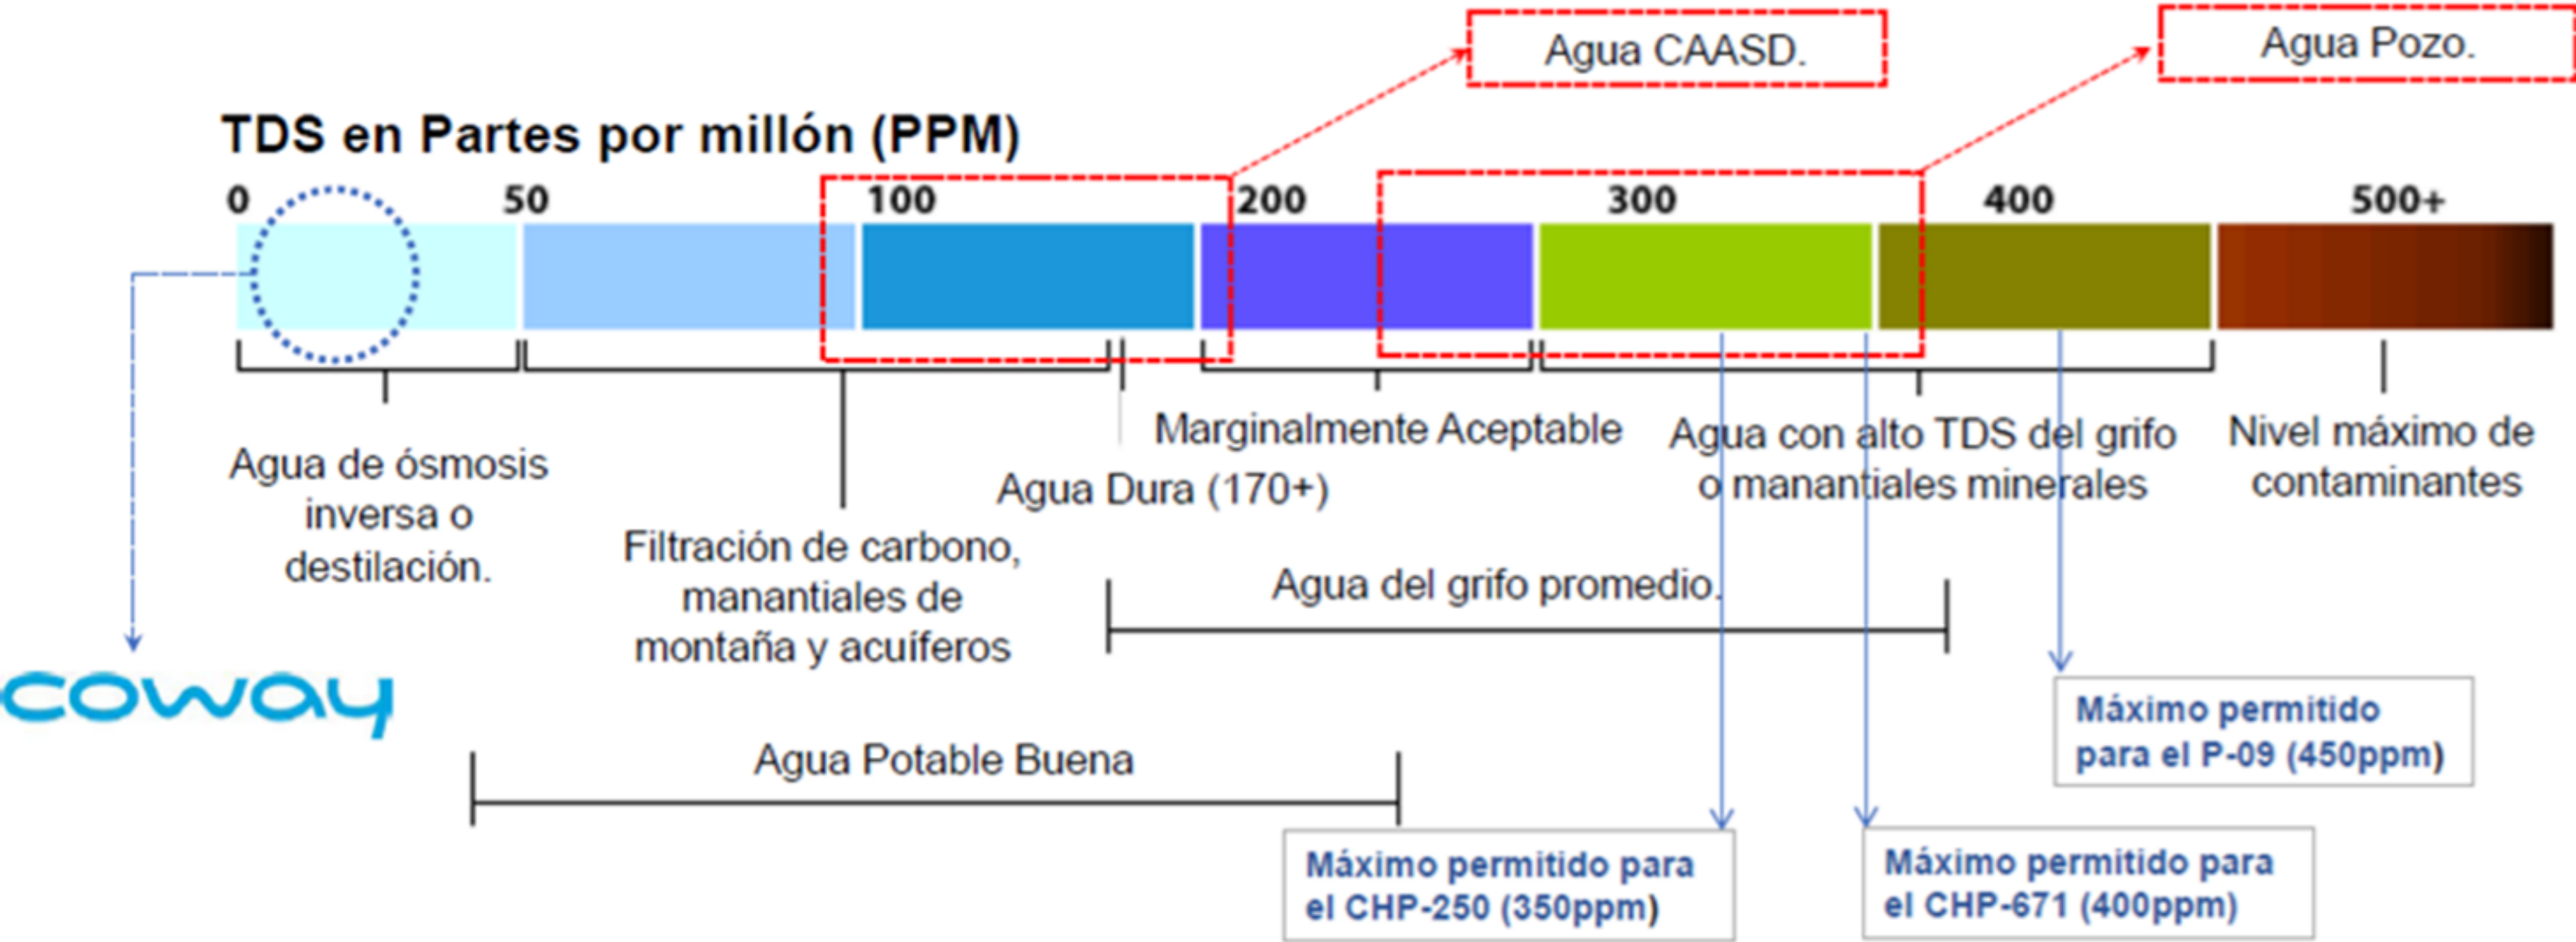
Agua CAASD.

Agua Pozo.

TDS en Partes por millón (PPM)

0 50 100 200 300 400 500+

Agua de ósmosis inversa o destilación.

Filtración de carbono, manantiales de montaña y acuíferos

Agua Dura (170+)

Marginalmente Aceptable

Agua con alto TDS del grifo o manantiales minerales

Nivel máximo de contaminantes

Agua del grifo promedio.

coway

Agua Potable Buena

Máximo permitido para el P-09 (450ppm)

Máximo permitido para el CHP-250 (350ppm)

Máximo permitido para el CHP-671 (400ppm)